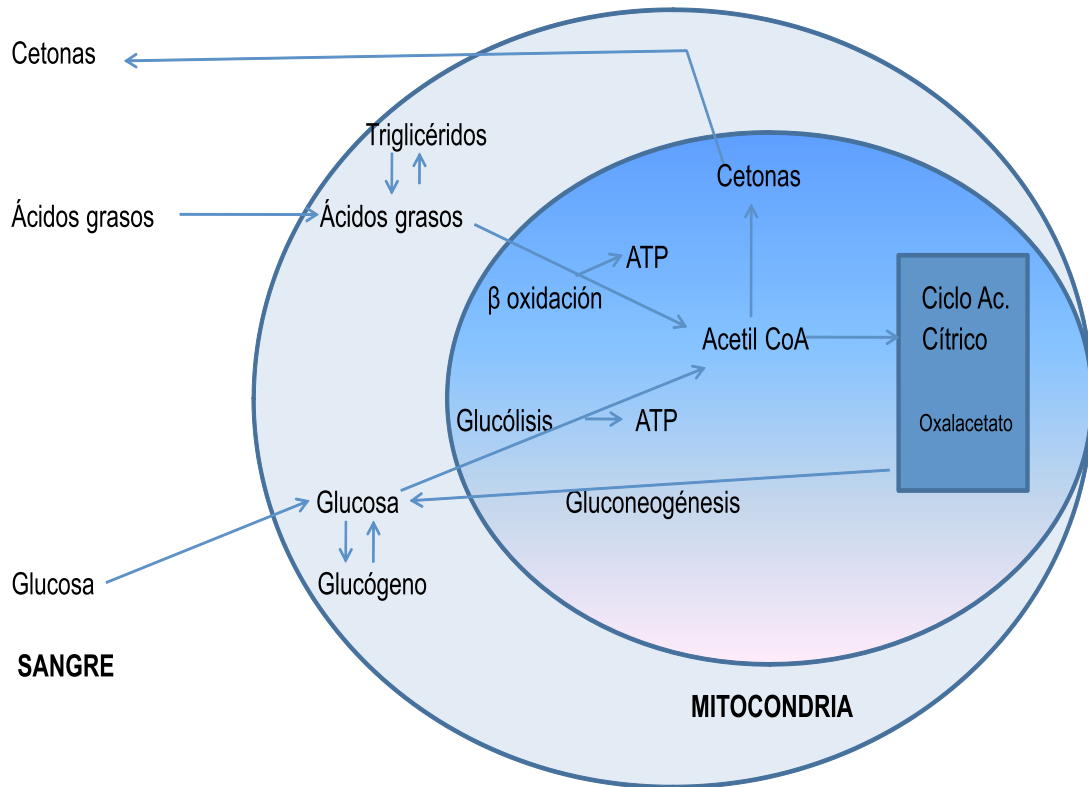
Cetonas

Triglicéridos

Cetonas

Ácidos grasos

Ácidos grasos

ATP

β oxidación

Ciclo Ac. Cítrico

Acetil CoA

Glucólisis

ATP

Oxalacetato

Glucosa

Gluconeogénesis

Glucosa

Glucógeno

SANGRE

MITOCONDRIA